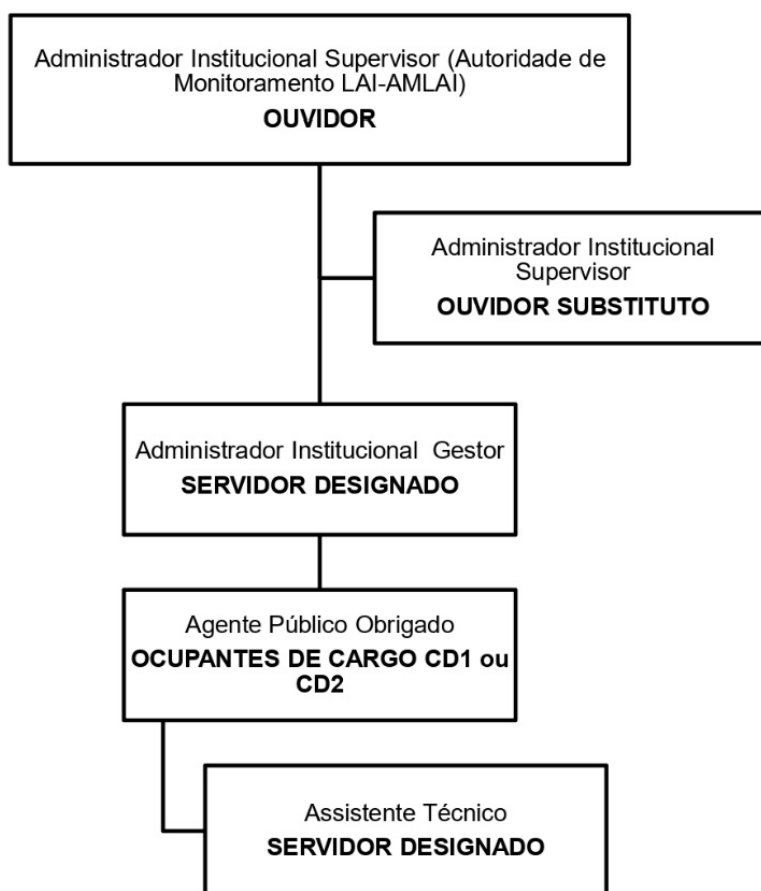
Administrador Institucional Supervisor (Autoridade de Monitoramento LAI-AMLAI)
OUVIDOR

Administrador Institucional Supervisor
OUVIDOR SUBSTITUTO

Administrador Institucional Gestor
SERVIDOR DESIGNADO

Agente Público Obrigado
OCUPANTES DE CARGO CD1 ou CD2

Assistente Técnico
SERVIDOR DESIGNADO